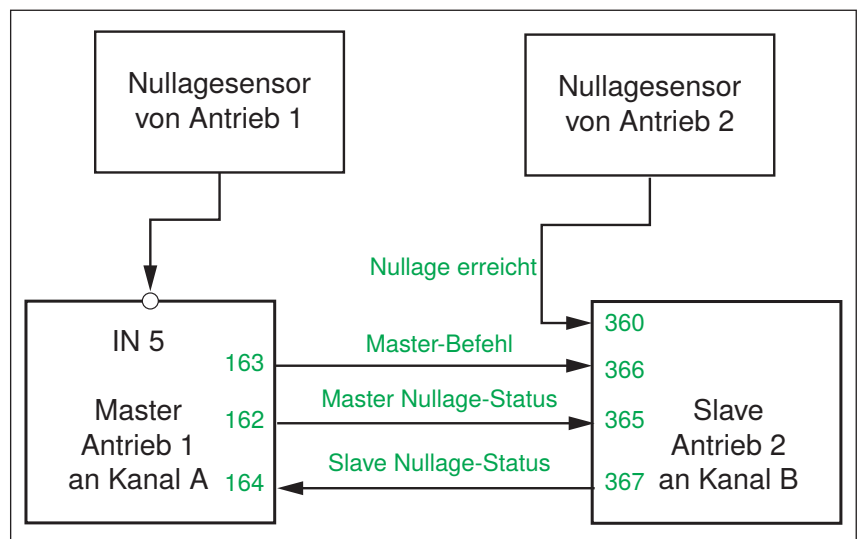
Nullagesensor von Antrieb 1

Nullagesensor von Antrieb 2

Nullage erreicht

IN 5

163

Master Antrieb 1 an Kanal A

162

164

Master-Befehl

Master Nullage-Status

Slave Nullage-Status

360

366

365

367

Slave Antrieb 2 an Kanal B